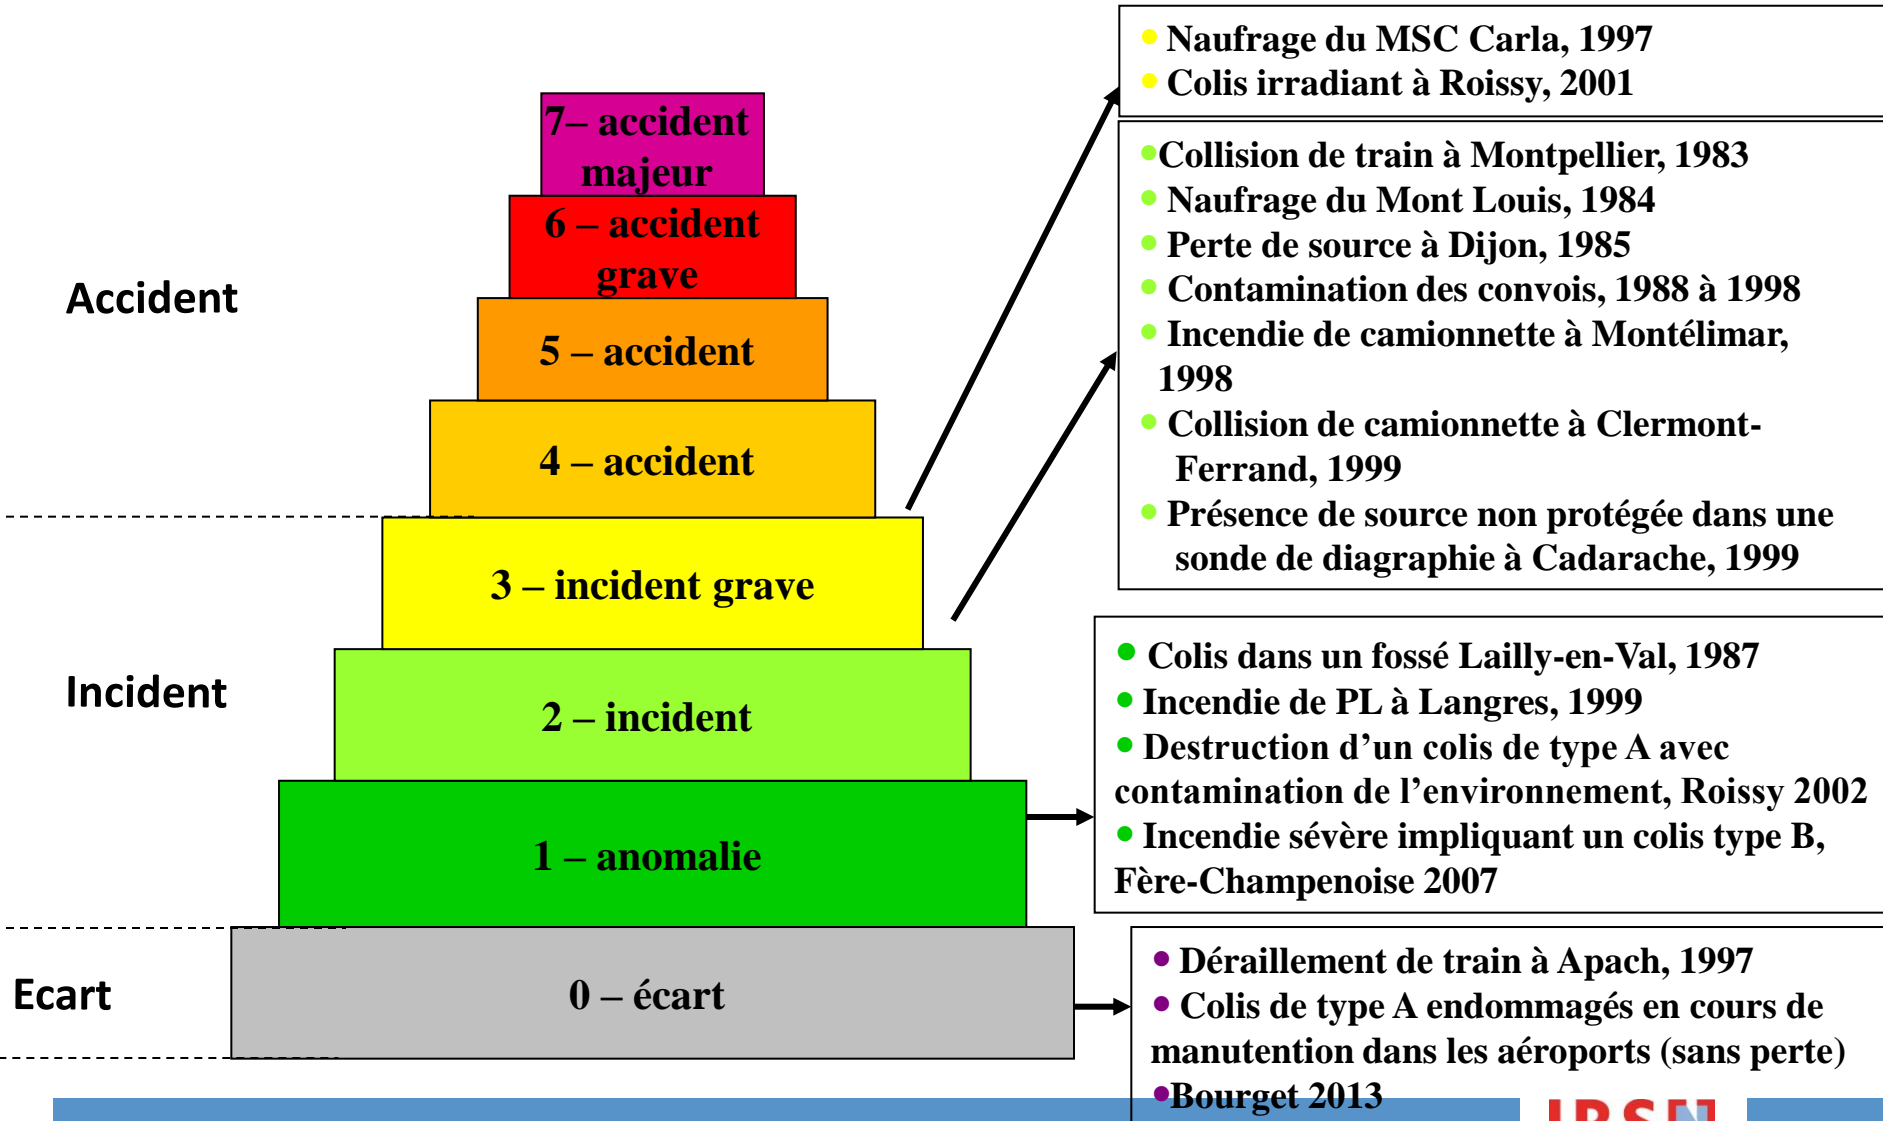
7– accident majeur

6 – accident grave

Accident

5 – accident

4 – accident

3 – incident grave

Incident

2 – incident

1 – anomalie

Ecart

0 – écart

Naufrage du MSC Carla, 1997
Colis irradiant à Roissy, 2001

Collision de train à Montpellier, 1983
Naufrage du Mont Louis, 1984
Perte de source à Dijon, 1985
Contamination des convois, 1988 à 1998
Incendie de camionnette à Montélimar, 1998
Collision de camionnette à Clermont-Ferrand, 1999
Présence de source non protégée dans une sonde de diagraphie à Cadarache, 1999

Colis dans un fossé Lailly-en-Val, 1987
Incendie de PL à Langres, 1999
Destruction d'un colis de type A avec contamination de l'environnement, Roissy 2002
Incendie sévère impliquant un colis type B, Fère-Champenoise 2007

Déraillement de train à Apach, 1997
Colis de type A endommagés en cours de manutention dans les aéroports (sans perte)
Bourget 2013

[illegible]